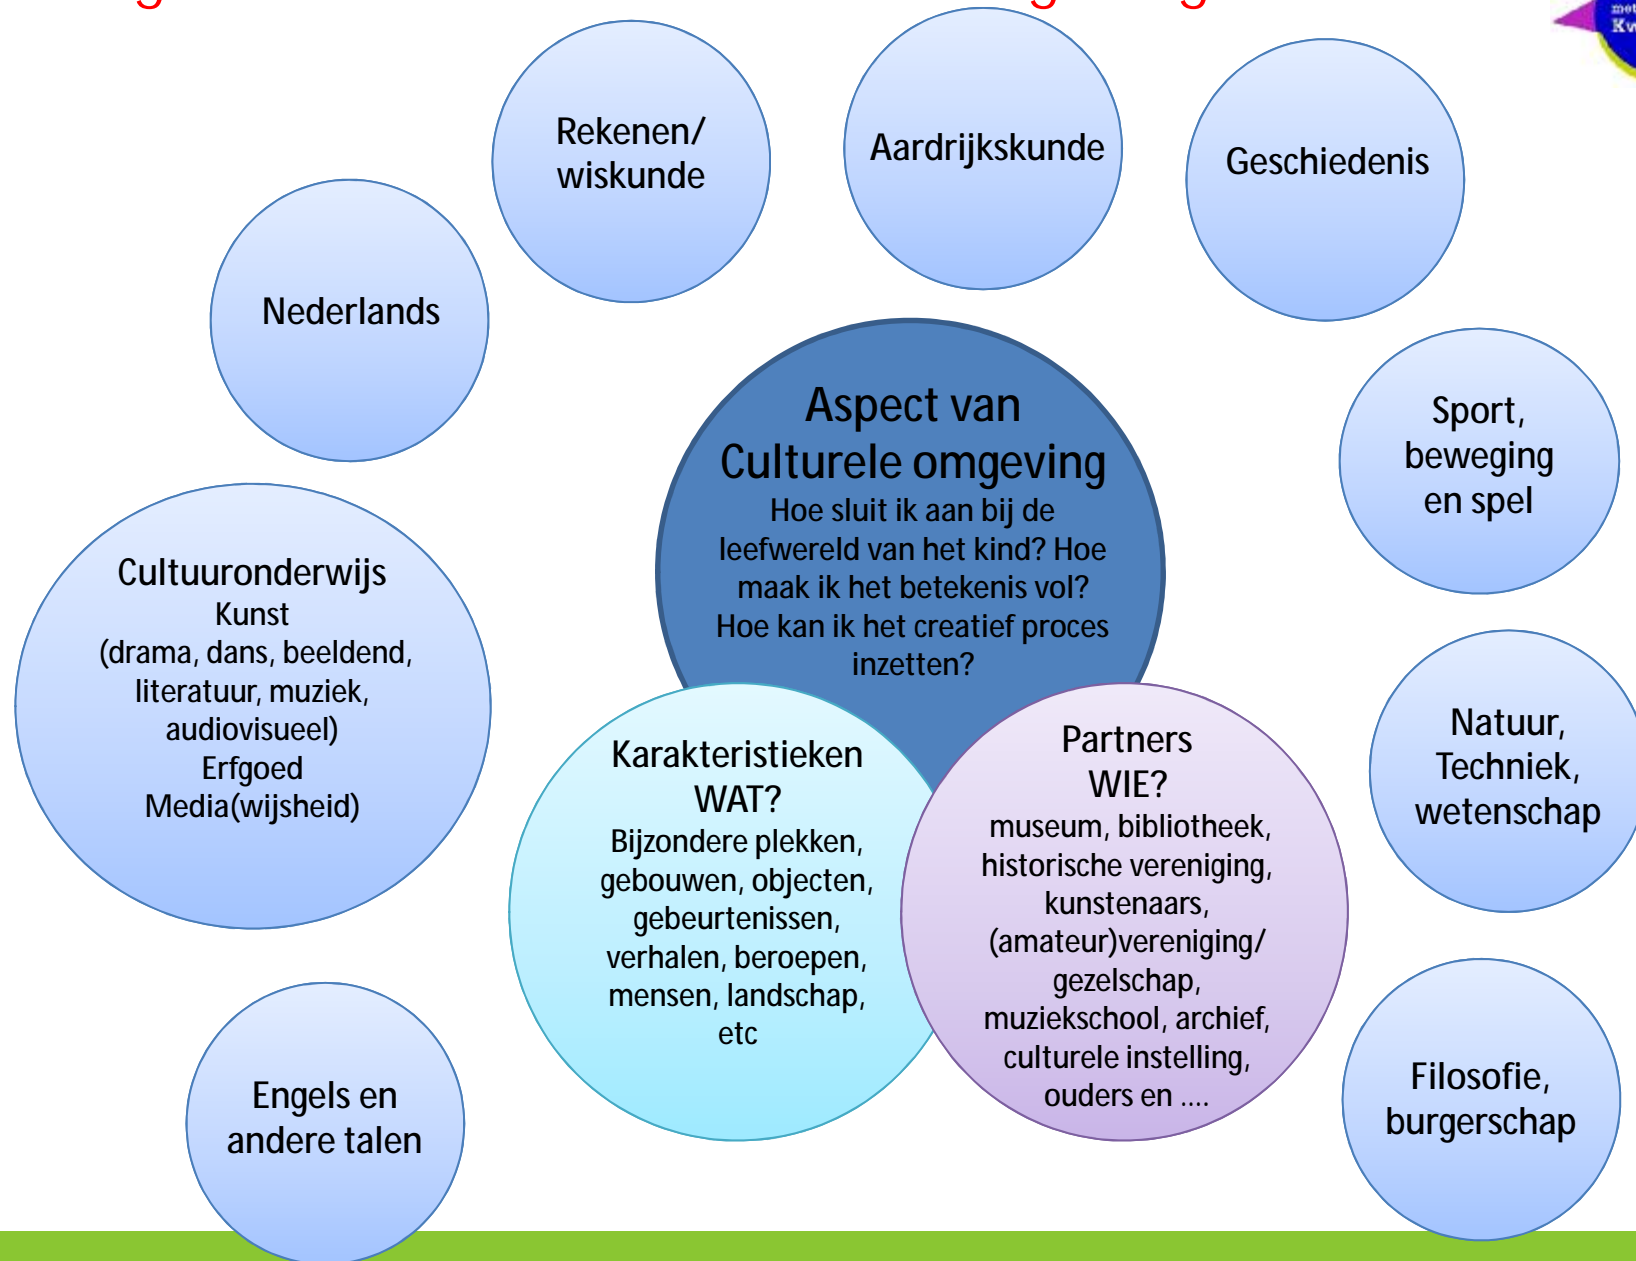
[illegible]

Rekenen/ wiskunde

Aardrijkskunde

Geschiedenis

Nederlands

Aspect van Culturele omgeving
Hoe sluit ik aan bij de leefwereld van het kind? Hoe maak ik het betekenis vol? Hoe kan ik het creatief proces inzetten?

Sport, beweging en spel

Cultuuronderwijs
Kunst
(drama, dans, beeldend, literatuur, muziek, audiovisueel)
Erfgoed
Media(wijsheid)

Karakteristieken
WAT?
Bijzondere plekken, gebouwen, objecten, gebeurtenissen, verhalen, beroepen, mensen, landschap, etc

Partners
WIE?
museum, bibliotheek, historische vereniging, kunstenaars, (amateur)vereniging/ gezelschap, muziekschool, archief, culturele instelling, ouders en ….

Natuur, Techniek, wetenschap

Engels en andere talen

Filosofie, burgerschap